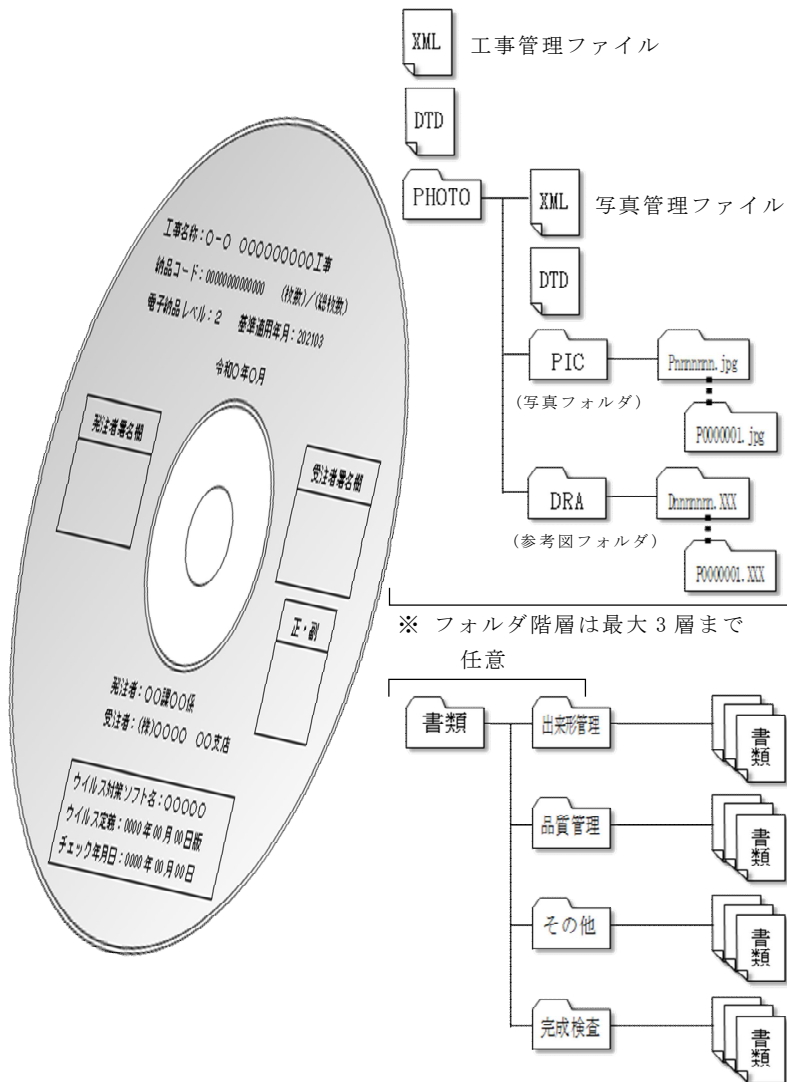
工事名称:○-○ ○○○○○○○○○工事
納品コード:00000000000000 (枚数)/(総枚数)
電子納品レベル:2 基準適用年月:202103
令和○年○月

発注者署名欄

受注者署名欄

正・副

発注者:○○課○○係
受注者:(株)○○○○ ○○支店

ウイルス対策ソフト名:○○○○○
ウイルス定義:0000年00月00日版
チェック年月日:0000年00月00日

XML 工事管理ファイル
DTD
PHOTO
XML 写真管理ファイル
DTD
PIC
(写真フォルダ)
Pnnnnnnn.jpg
P0000001.jpg
DRA
(参考図フォルダ)
Dnnnnnnn.XXX
P0000001.XXX

※ フォルダ階層は最大3層まで
任意

書類
出来形管理
書類
品質管理
書類
その他
書類
完成検査
書類